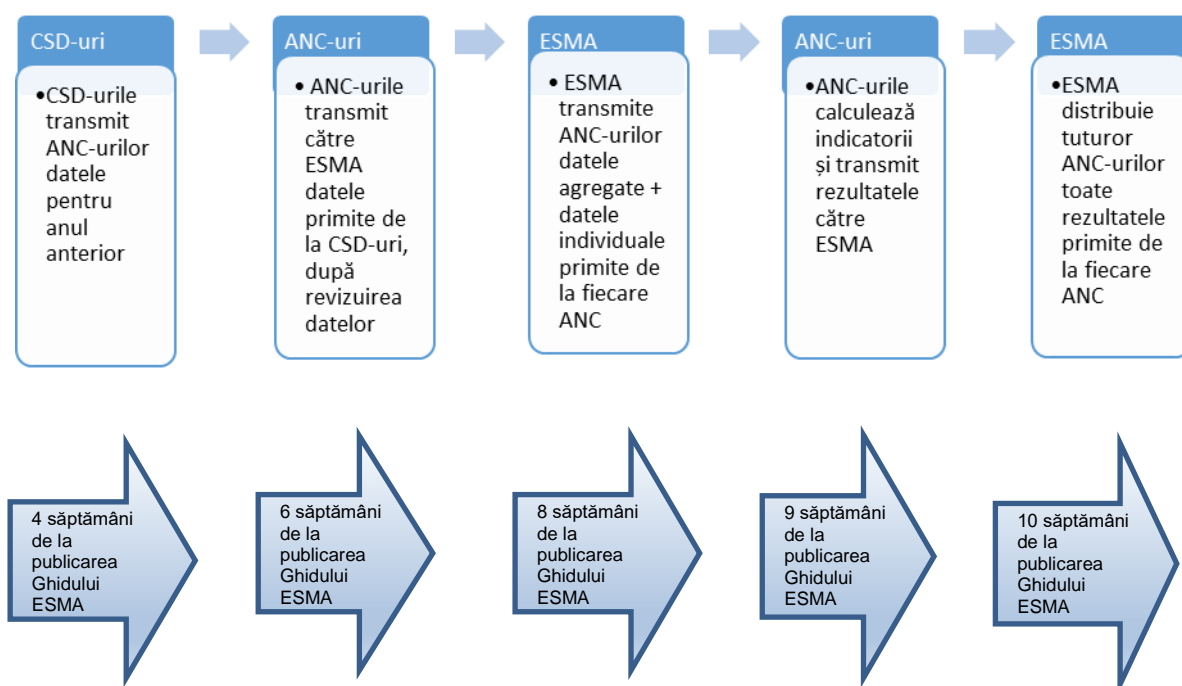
CSD-uri

•CSD-urile transmit ANC-urilor datele pentru anul anterior

ANC-uri

• ANC-urile transmit către ESMA datele primite de la CSD-uri, după revizuirea datelor

ESMA

• ESMA transmite ANC-urilor datele agregate + datele individuale primite de la fiecare ANC

ANC-uri

•ANC-urile calculează indicatorii și transmit rezultatele către ESMA

ESMA

•ESMA distribuie tuturor ANC-urilor toate rezultatele primite de la fiecare ANC

4 săptămâni de la publicarea Ghidului ESMA

6 săptămâni de la publicarea Ghidului ESMA

8 săptămâni de la publicarea Ghidului ESMA

9 săptămâni de la publicarea Ghidului ESMA

10 săptămâni de la publicarea Ghidului ESMA